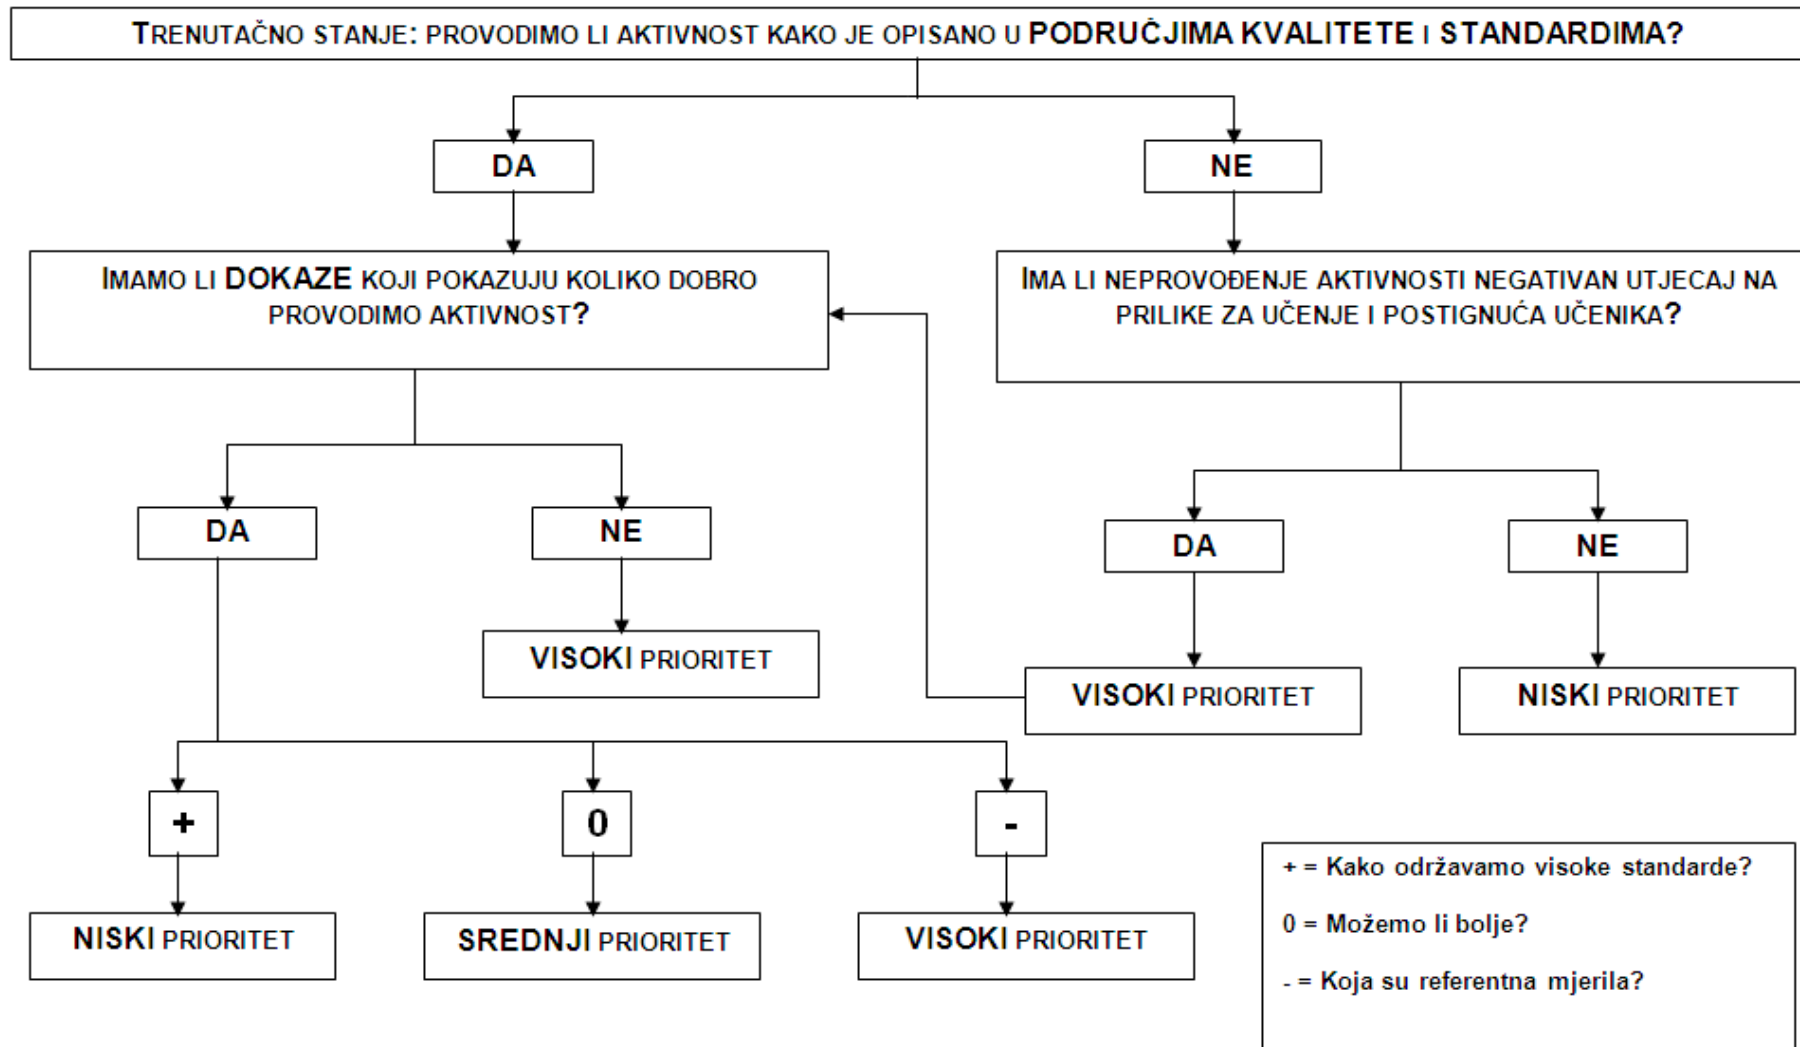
TRENUTAČNO STANJE: PROVODIMO LI AKTIVNOST KAKO JE OPISANO U PODRUČJIMA KVALITETE I STANDARDIMA?

DA

NE

IMAMO LI DOKAZE KOJI POKAZUJU KOLIKO DOBRO PROVODIMO AKTIVNOST?

IMA LI NEPROVOĐENJE AKTIVNOSTI NEGATIVAN UTJECAJ NA PRILIKE ZA UČENJE I POSTIGNUĆA UČENIKA?

DA

NE

VISOKI PRIORITET

DA

NE

VISOKI PRIORITET

NISKI PRIORITET

+

0

-

NISKI PRIORITET

SREDNJI PRIORITET

VISOKI PRIORITET

+ = Kako održavamo visoke standarde?

0 = Možemo li bolje?

- = Koja su referentna mjerila?